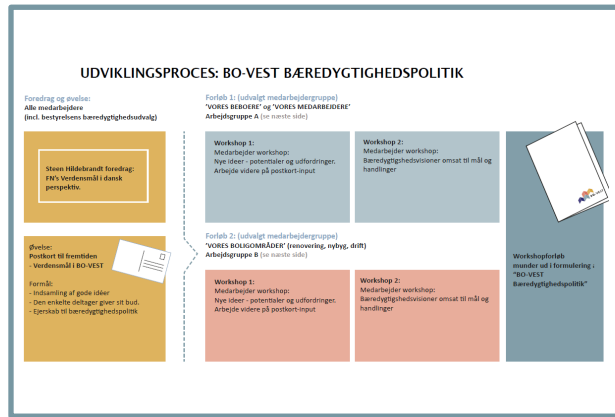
UDVIKLINGSPROCES: BO-VEST BÆREDYGTIGHEDSPOLITIK

Foredrag og øvelse:
Alle medarbejdere
(incl. bestyrelsens bæredygtighedsudvalg)

Steen Hildebrandt foredrag:
FN's Verdensmål i dansk perspektiv.

Øvelse:
Postkort til fremtiden
- Verdensmål i BO-VEST

Formål:
- Indsamling af gode idéer
- Den enkelte deltager giver sit bud.
- Ejerskab til bæredygtighedspolitik

Forløb 1: (udvalgt medarbejdergruppe)
'VORES BEBOERE' og 'VORES MEDARBEJDERE'
Arbejdsgruppe A (se næste side)

Workshop 1:
Medarbejder workshop:
Nye ideer - potentialer og udfordringer.
Arbejde videre på postkort-input

Workshop 2:
Medarbejder workshop:
Bæredygtighedsvisioner omsat til mål og handlinger

Forløb 2: (udvalgt medarbejdergruppe)
'VORES BOLIGOMRÅDER' (renovering, nybyg, drift)
Arbejdsgruppe B (se næste side)

Workshop 1:
Medarbejder workshop:
Nye ideer - potentialer og udfordringer.
Arbejde videre på postkort-input

Workshop 2:
Medarbejder workshop:
Bæredygtighedsvisioner omsat til mål og handlinger

Workshopforløb munder ud i formulering af "BO-VEST Bæredygtighedspolitik"